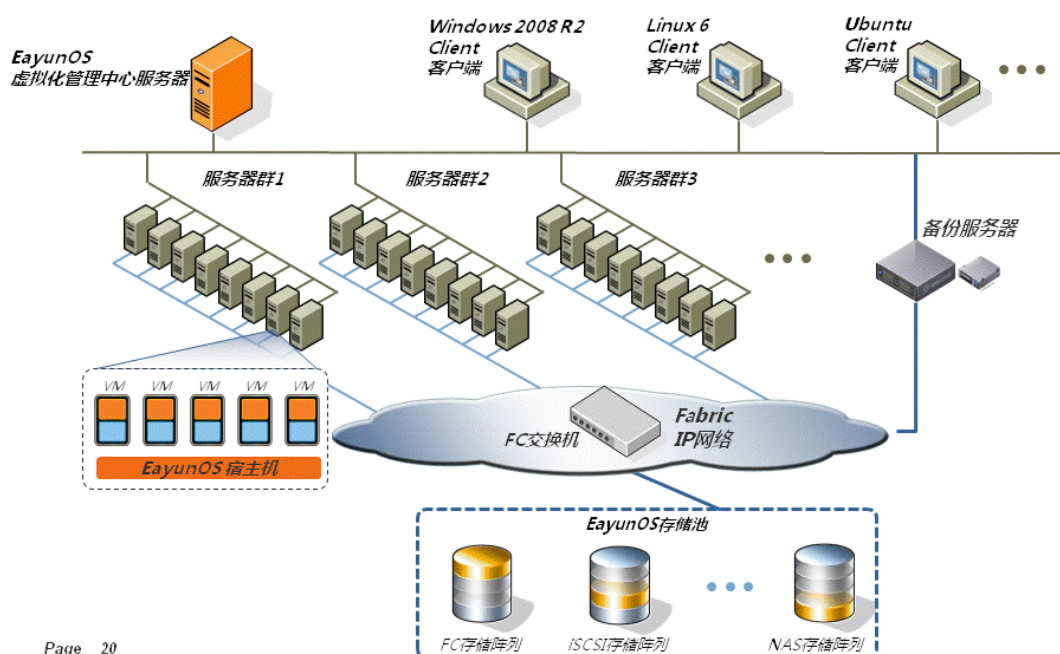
EayunOS
虚拟化管理中心服务器

Windows 2008 R2
Client
客户端

Linux 6
Client
客户端

Ubuntu
Client
客户端

服务器群1

服务器群2

服务器群3

备份服务器

VM VM VM VM VM

EayunOS 宿主机

FC交换机

Fabric
IP网络

EayunOS存储池

FC存储阵列

ISCSI存储阵列

NAS存储阵列

Page 20